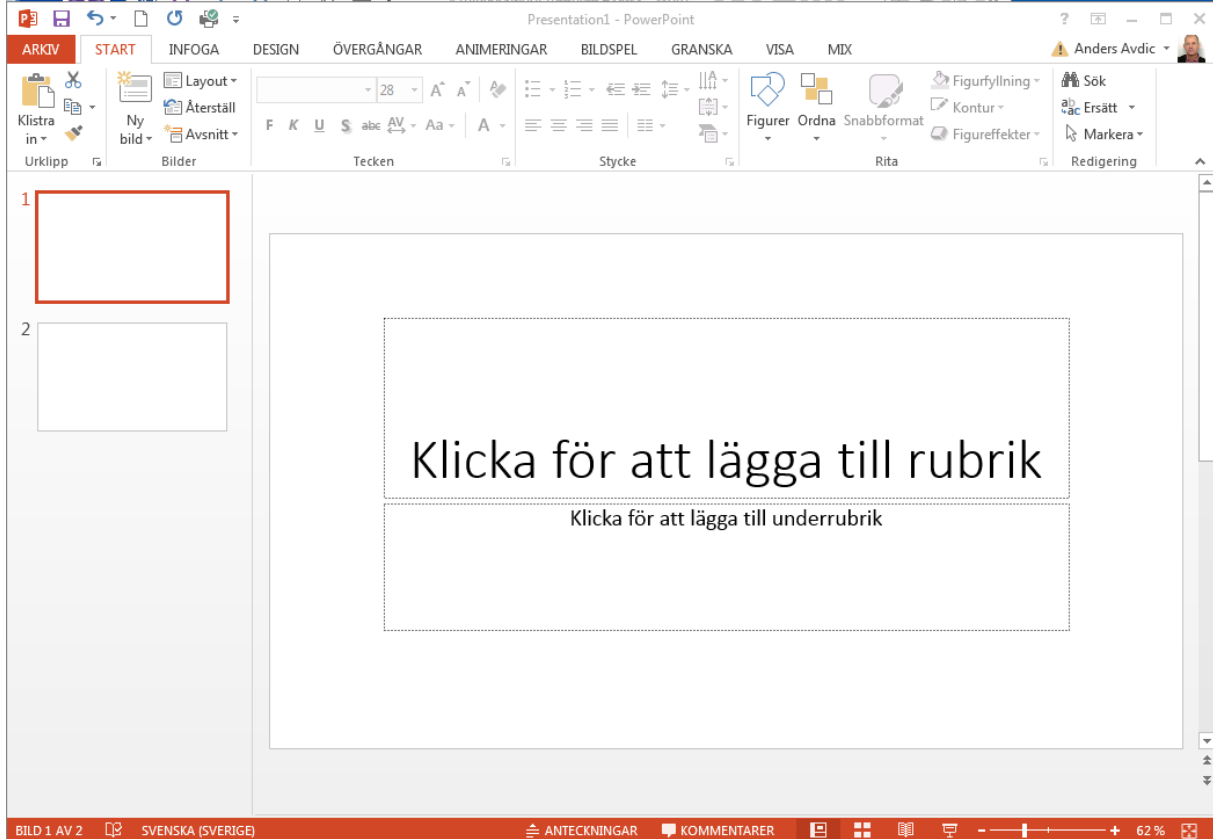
Presentation1 - PowerPoint

? — □ ×

ARKIV START INFOGA DESIGN ÖVERGÅNGAR ANIMERINGAR BILDSPEL GRANSKA VISA MIX

Anders Avdic

Klistra in

Urklipp

Ny bild

Layout

Återställ

Avsnitt

Bilder

28

F K U S abc AV Aa A

Tecken

Stycke

Figurer Ordna Snabbformat

Figurfyllning

Kontur

Figureffekter

Rita

Sök

Ersätt

Markera

Redigering

1

2

Klicka för att lägga till rubrik

Klicka för att lägga till underrubrik

BILD 1 AV 2 SVENSKA (SVERIGE) ANTECKNINGAR KOMMENTARER 62 %